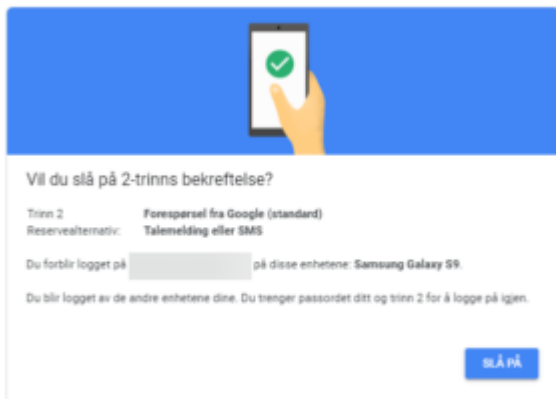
Vil du slå på 2-trinns bekreftelse?

| | |
|---|---|
| Trinn 2 | Forespørsel fra Google (standard) |
| Reservealternativ: | Talemelding eller SMS |

Du forblir logget på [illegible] på disse enhetene: Samsung Galaxy S9.

Du blir logget av de andre enhetene dine. Du trenger passordet ditt og trinn 2 for å logge på igjen.

SLÅ PÅ